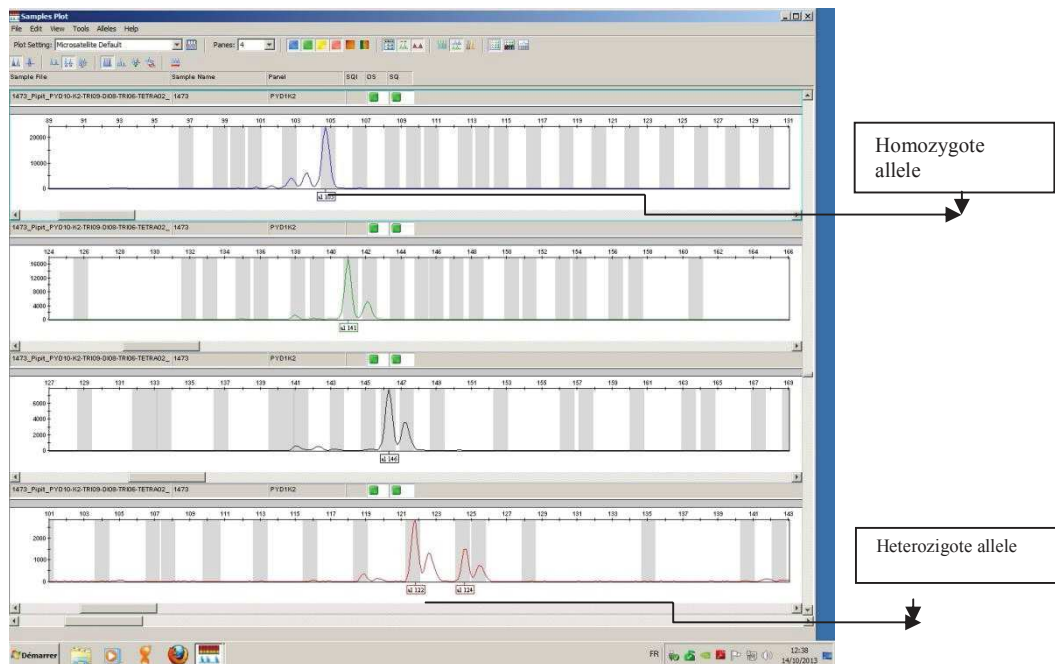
Samples Plot

File Edit View Tools Alleles Help

Plot Setting: Microsatellite Default Panes: 4

Sample File | Sample Name | Panel | SQI | OS | SQ

1473_Pipit_PYD10-K2-TRI09-DI08-TRI06-TETRA02_ 1473 PYD1K2

89 91 93 95 97 99 101 103 105 107 109 111 113 115 117 119 121 123 125 127 129 131

20000
10000
0

a1 105

Homozygote allele

1473_Pipit_PYD10-K2-TRI09-DI08-TRI06-TETRA02_ 1473 PYD1K2

124 126 128 130 132 134 136 138 140 142 144 146 148 150 152 154 156 158 160 162 164 166

16000
12000
8000
4000
0

a1 141

1473_Pipit_PYD10-K2-TRI09-DI08-TRI06-TETRA02_ 1473 PYD1K2

127 129 131 133 135 137 139 141 143 145 147 149 151 153 155 157 159 161 163 165 167 169

6000
4000
2000
0

a1 146

1473_Pipit_PYD10-K2-TRI09-DI08-TRI06-TETRA02_ 1473 PYD1K2

101 103 105 107 109 111 113 115 117 119 121 123 125 127 129 131 133 135 137 139 141 143

2000
1000
0

a1 122 a1 124

Heterozigote allele

Démarrer

FR 12:38 14/10/2013